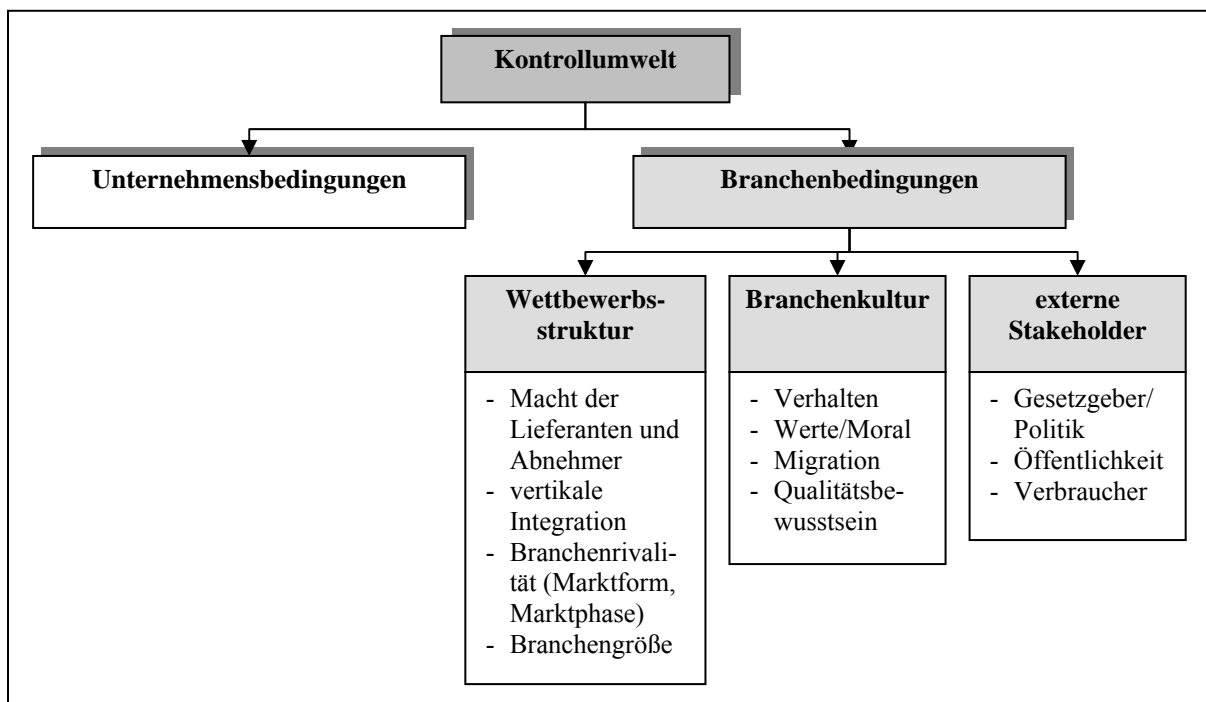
Kontrollumwelt

Unternehmensbedingungen

Branchenbedingungen

Wettbewerbsstruktur

- Macht der Lieferanten und Abnehmer
- vertikale Integration
- Branchenrivalität (Marktform, Marktphase)
- Branchengröße

Branchenkultur

- Verhalten
- Werte/Moral
- Migration
- Qualitätsbewusstsein

externe Stakeholder

- Gesetzgeber/ Politik
- Öffentlichkeit
- Verbraucher